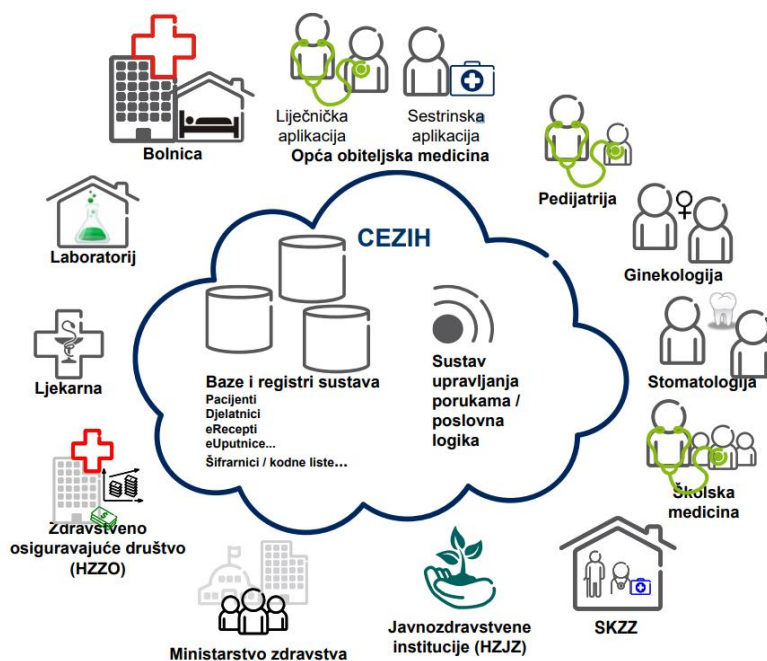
Liječnička aplikacija

Sestrinska aplikacija

Opća obiteljska medicina

Bolnica

Pedijatrija

Laboratorij

CEZIH

Ginekologija

Stomatologija

Ljekarna

Baze i registri sustava
Pacijenti
Djelatnici
eRecepti
eUputnice...
Šifrarnici / kodne liste...

Sustav upravljanja porukama / poslovna logika

Školska medicina

Zdravstveno osiguravajuće društvo (HZZO)

Ministarstvo zdravstva

Javnozdravstvene institucije (HZJZ)

SKZZ